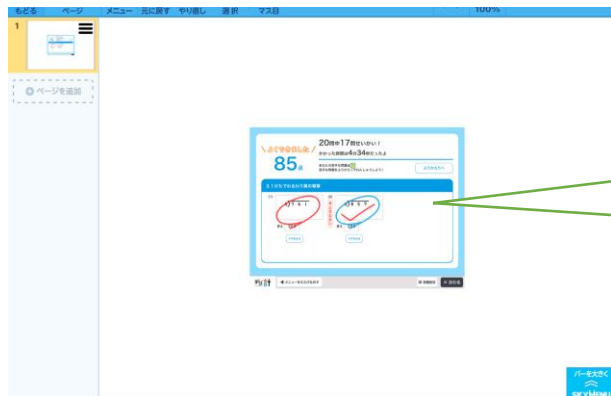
もどる ページ メニュー 元に戻す やり直し 選択 マス目 100%

1

ページを追加

＼よくできました／
85点
20問中17問せいかい！
かかった時間は4分34秒だったよ

ふりかえり

1 ひなでのまちがい問題

時計

メニューをひらきます

バーを大きく
SKYMENU